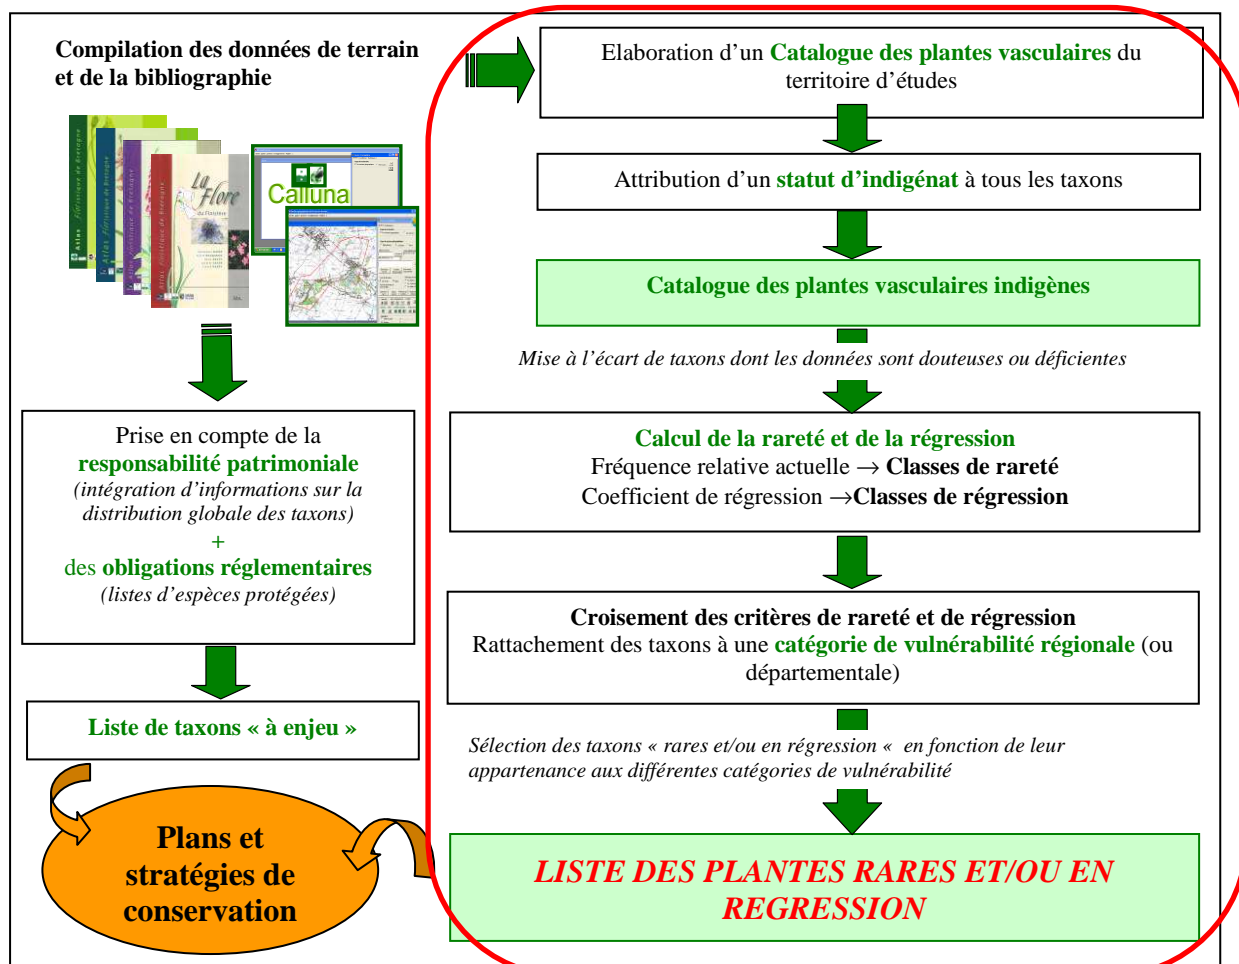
Compilation des données de terrain et de la bibliographie

Atlas floristique de Bretagne

Atlas floristique de Bretagne

Atlas floristique de Bretagne

Atlas floristique de Bretagne

La Flore du Finistère

Calluna

Prise en compte de la responsabilité patrimoniale (intégration d'informations sur la distribution globale des taxons)
+
des obligations réglementaires (listes d'espèces protégées)

Liste de taxons « à enjeu »

Plans et stratégies de conservation

Elaboration d'un Catalogue des plantes vasculaires du territoire d'études

Attribution d'un statut d'indigénat à tous les taxons

Catalogue des plantes vasculaires indigènes

Mise à l'écart de taxons dont les données sont douteuses ou déficientes

Calcul de la rareté et de la régression
Fréquence relative actuelle → Classes de rareté
Coefficient de régression →Classes de régression

Croisement des critères de rareté et de régression
Rattachement des taxons à une catégorie de vulnérabilité régionale (ou départementale)

Sélection des taxons « rares et/ou en régression « en fonction de leur appartenance aux différentes catégories de vulnérabilité

LISTE DES PLANTES RARES ET/OU EN REGRESSION